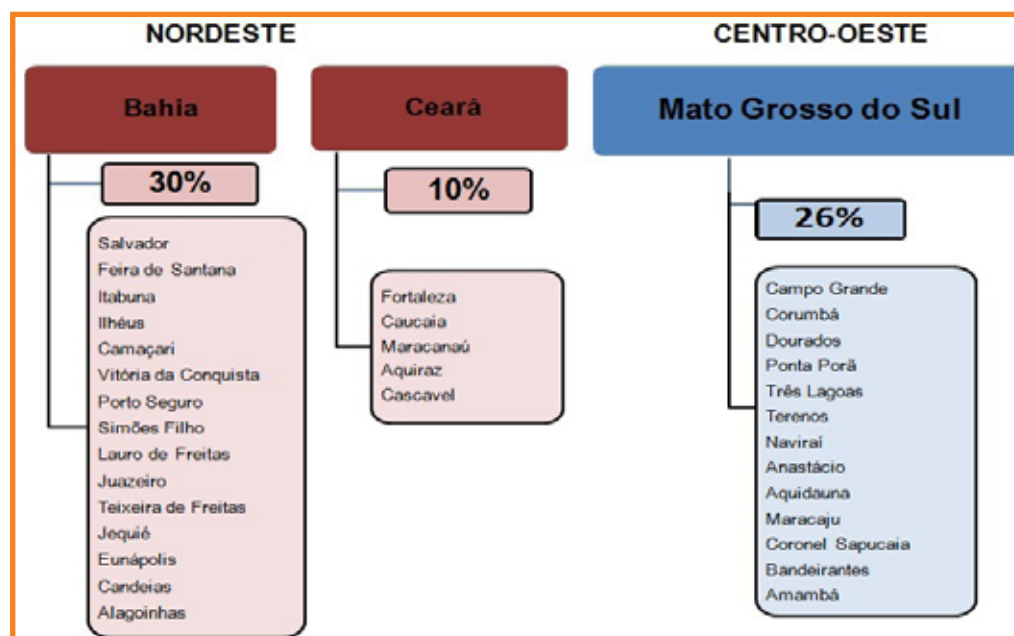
NORDESTE

Bahia

30%

Salvador
Feira de Santana
Itabuna
Ilhéus
Camaçari
Vitória da Conquista
Porto Seguro
Simões Filho
Lauro de Freitas
Juazeiro
Teixeira de Freitas
Jequié
Eunápolis
Candeias
Alagoinhas

Ceará

10%

Fortaleza
Caucaia
Maracanaú
Aquiraz
Cascavel

CENTRO-OESTE

Mato Grosso do Sul

26%

Campo Grande
Corumbá
Dourados
Ponta Porã
Três Lagoas
Terenos
Naviraí
Anastácio
Aquidauna
Maracaju
Coronel Sapucaia
Bandeirantes
Amambá